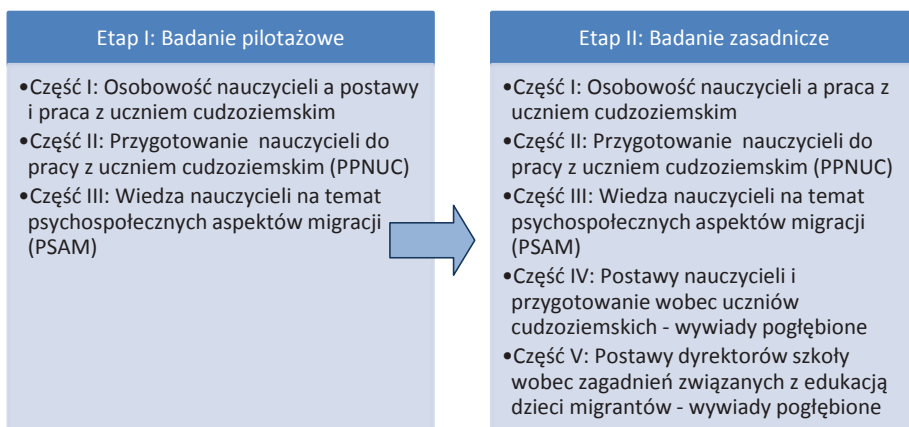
Etap I: Badanie pilotażowe

•Część I: Osobowość nauczycieli a postawy i praca z uczniem cudzoziemskim
•Część II: Przygotowanie nauczycieli do pracy z uczniem cudzoziemskim (PPNUC)
•Część III: Wiedza nauczycieli na temat psychospołecznych aspektów migracji (PSAM)

Etap II: Badanie zasadnicze

•Część I: Osobowość nauczycieli a praca z uczniem cudzoziemskim
•Część II: Przygotowanie nauczycieli do pracy z uczniem cudzoziemskim (PPNUC)
•Część III: Wiedza nauczycieli na temat psychospołecznych aspektów migracji (PSAM)
•Część IV: Postawy nauczycieli i przygotowanie wobec uczniów cudzoziemskich - wywiady pogłębione
•Część V: Postawy dyrektorów szkoły wobec zagadnień związanych z edukacją dzieci migrantów - wywiady pogłębione